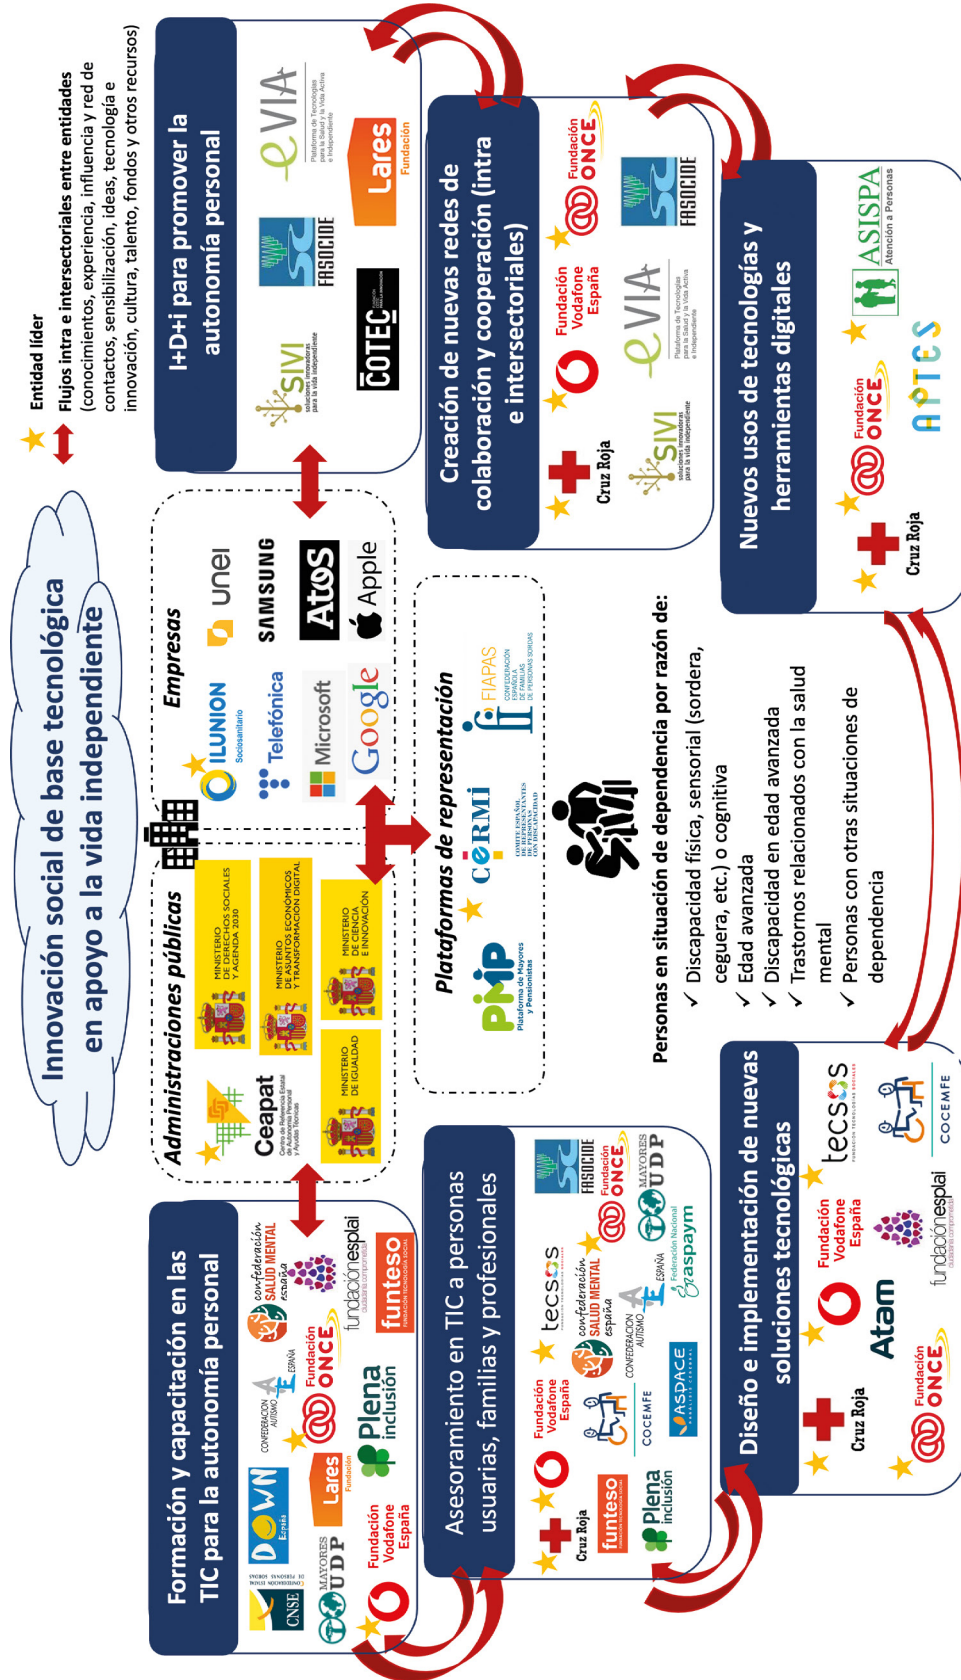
Innovación social de base tecnológica en apoyo a la vida independiente

Entidad líder
Flujos intra e intersectoriales entre entidades (conocimientos, experiencia, influencia y red de contactos, sensibilización, ideas, tecnología e innovación, cultura, talento, fondos y otros recursos)

I+D+i para promover la autonomía personal

eVIA
Plataforma de Tecnologías para la Salud y la Vida Activa e Independiente
Lares Fundación
FASOCIDE
COTEC
SIVI soluciones innovadoras para la vida independiente

Creación de nuevas redes de colaboración y cooperación (intra e intersectoriales)

Fundación ONCE
FASOCIDE
Fundación Vodafone España
eVIA
Cruz Roja
SIVI

Nuevos usos de tecnologías y herramientas digitales

ASISPA Atención a Personas
Fundación ONCE
APTES
Cruz Roja

Administraciones públicas
Ceapat Centro de Referencia Estatal de Autonomía Personal y Ayudas Técnicas
MINISTERIO DE DERECHOS SOCIALES Y AGENDA 2030
MINISTERIO DE ASUNTOS ECONÓMICOS Y TRANSFORMACIÓN DIGITAL
MINISTERIO DE IGUALDAD
MINISTERIO DE CIENCIA E INNOVACIÓN

Empresas
ILUNION Sociosanitario
unei
SAMSUNG
Telefónica
Atos
Microsoft
Google
Apple

Plataformas de representación
PMP Plataforma de Mayores y Pensionistas
CERMI COMITÉ ESPAÑOL DE REPRESENTANTES DE PERSONAS CON DISCAPACIDAD
FIAPAS CONFEDERACIÓN ESPAÑOLA DE FAMILIAS DE PERSONAS SORDAS

Personas en situación de dependencia por razón de:
✓ Discapacidad física, sensorial (sordera, ceguera, etc.) o cognitiva
✓ Edad avanzada
✓ Discapacidad en edad avanzada
✓ Trastornos relacionados con la salud mental
✓ Personas con otras situaciones de dependencia

Formación y capacitación en las TIC para la autonomía personal

CNSE CONFEDERACIÓN ESTATAL DE PERSONAS SORDAS
DOWN España
MAYORES UDP
Lares Fundación
CONFEDERACIÓN AUTISMO ESPAÑA
confederación SALUD MENTAL españa
Fundación Vodafone España
Fundación ONCE
Plena inclusión
fundaciónesplai
funteso

Asesoramiento en TIC a personas usuarias, familias y profesionales

FASOCIDE
Fundación ONCE
MAYORES UDP
tecsos
confederación SALUD MENTAL españa
CONFEDERACIÓN AUTISMO ESPAÑA
Federación Nacional aspaym
Fundación Vodafone España
COCEMFE
ASPACE
Cruz Roja
funteso
Plena inclusión

Diseño e implementación de nuevas soluciones tecnológicas

tecsos
COCEMFE
Fundación Vodafone España
fundaciónesplai
Atam
Cruz Roja
Fundación ONCE